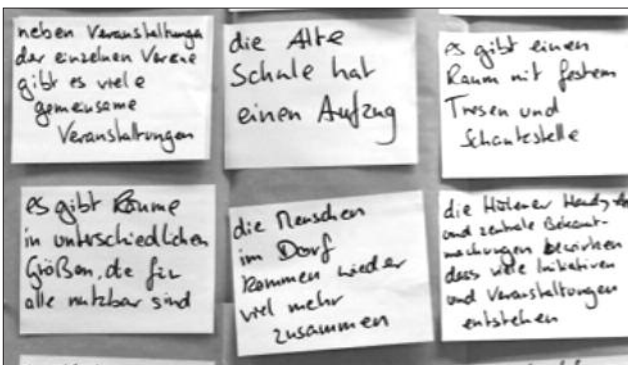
neben Veranstaltungen der einzelnen Vereine gibt es viele gemeinsame Veranstaltungen

die Alte Schule hat einen Aufzug

es gibt einen Raum mit festem Tresen und Schankstelle

es gibt Räume in unterschiedlichen Größen, die für alle nutzbar sind

die Menschen im Dorf kommen wieder viel mehr zusammen

die Hölener Handzettel und zentrale Bekanntmachungen bewirken dass viele Initiativen und Veranstaltungen entstehen